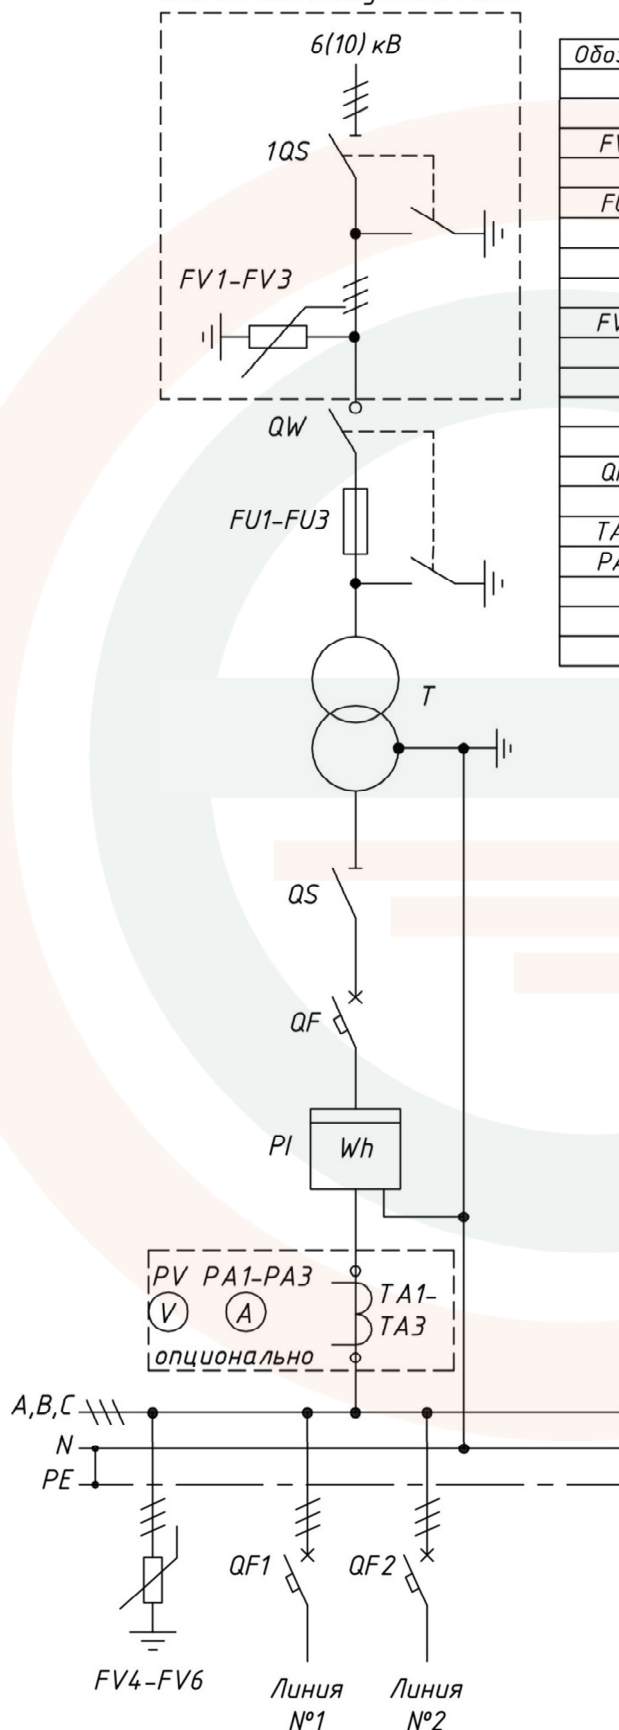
6(10) кВ

1QS

FV1-FV3

QW

FU1-FU3

T

QS

QF

PI

Wh

PV PA1-PA3

V

A

TA1-TA3

опционально

A,B,C

N

PE

QF1

QF2

FV4-FV6

Линия №1

Линия №2

| Обоз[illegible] |
|---|
| |
| FV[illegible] |
| FU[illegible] |
| |
| |
| FV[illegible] |
| |
| |
| |
| Q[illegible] |
| |
| TA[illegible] |
| PA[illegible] |
| |
| |